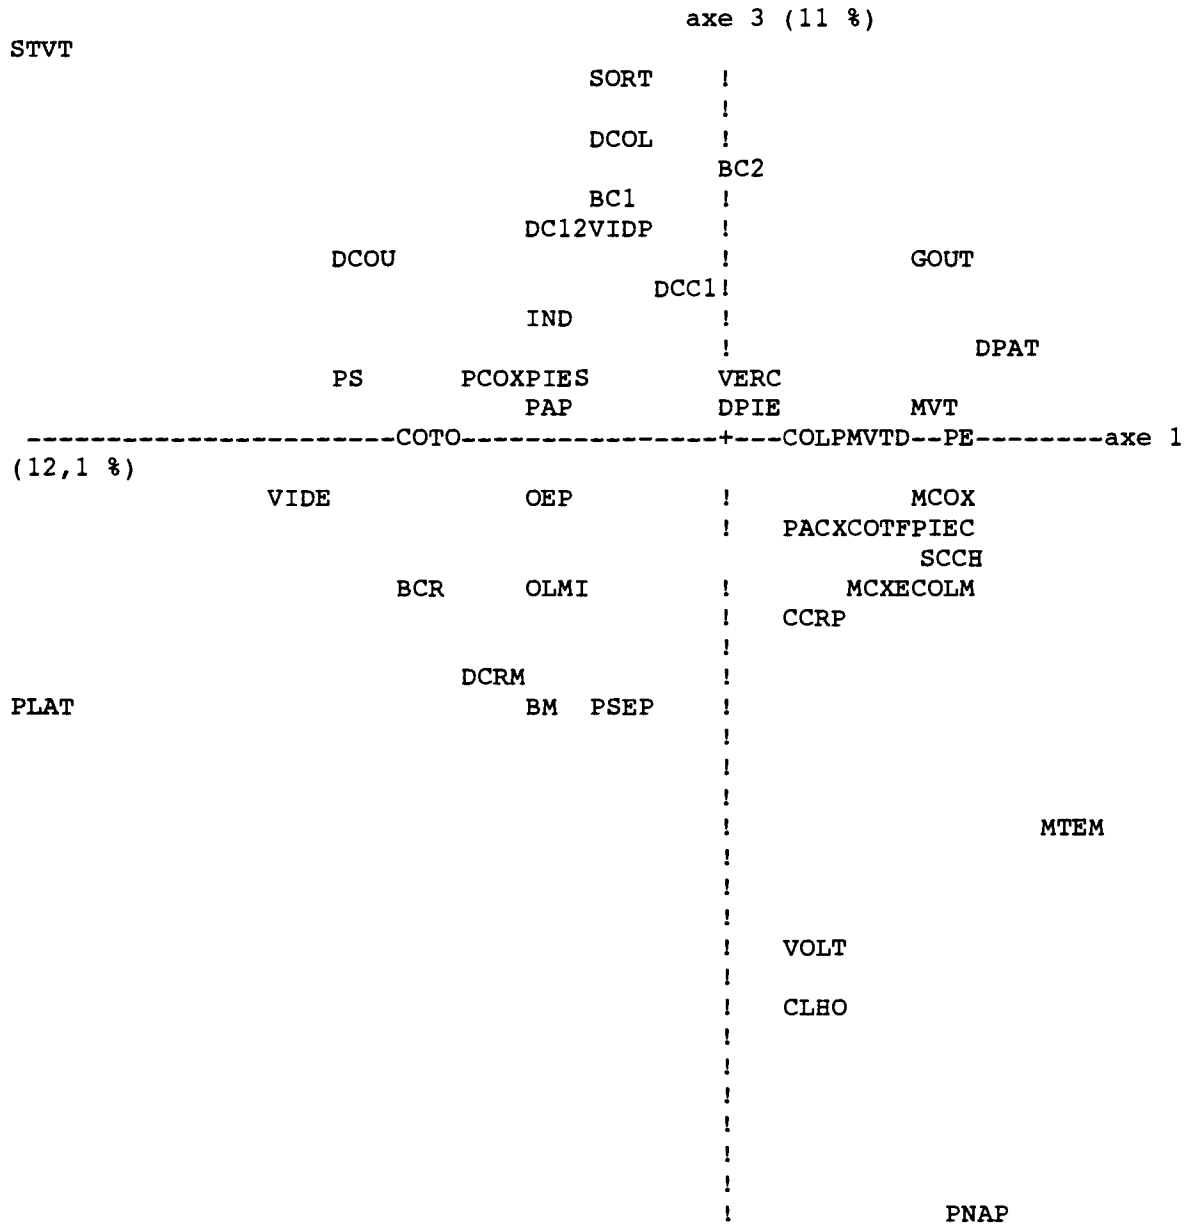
axe 3 (11 %)

STVT

SORT !

!

DCOL !

BC2

BC1 !

DC12VIDP !

DCOU ! GOUT

DCC1!

IND !

! DPAT

PS PCOXPIES VERC

PAP DPIE MVT

-----------------------COTO----------------+---COLPMVTD--PE--------axe 1

(12,1 %)

VIDE OEP ! MCOX

! PACXCOTFPIEC

SCCH

BCR OLMI ! MCXECOLM

! CCRP

!

DCRM !

PLAT BM PSEP !

!

!

!

! MTEM

!

!

!

! VOLT

!

! CLHO

!

!

!

!

!

!

! PNAP